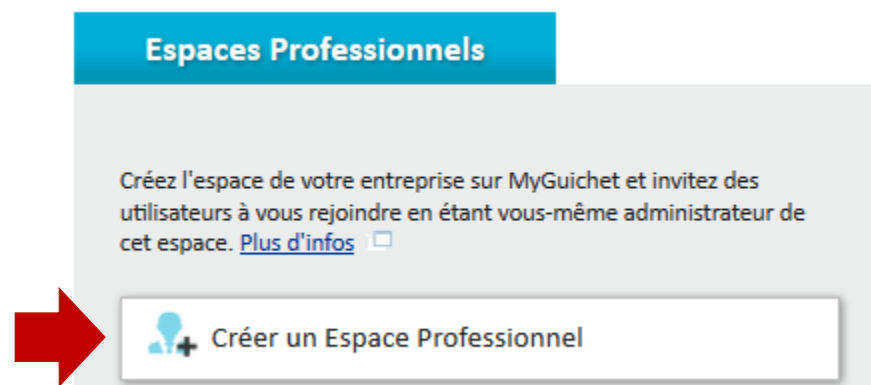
Espaces Professionnels

Créez l'espace de votre entreprise sur MyGuichet et invitez des utilisateurs à vous rejoindre en étant vous-même administrateur de cet espace. Plus d'infos

Créer un Espace Professionnel